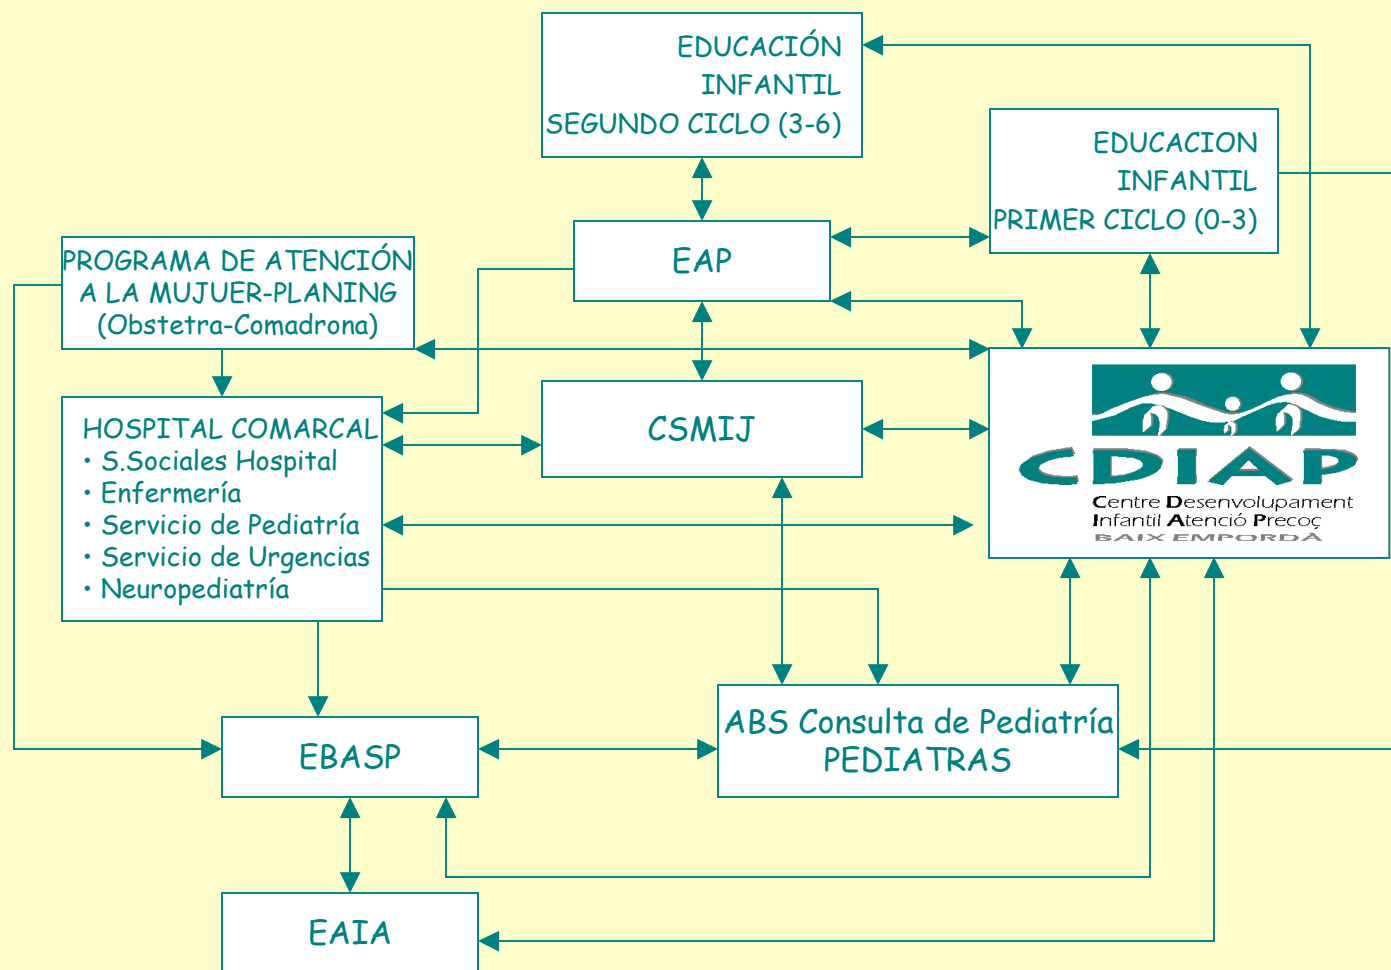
EDUCACIÓN INFANTIL SEGUNDO CICLO (3-6)

EDUCACION INFANTIL PRIMER CICLO (0-3)

PROGRAMA DE ATENCIÓN A LA MUJUER-PLANING (Obstetra-Comadrona)

EAP

HOSPITAL COMARCAL
• S.Sociales Hospital
• Enfermería
• Servicio de Pediatría
• Servicio de Urgencias
• Neuropediatría

CSMIJ

CDIAP
Centre Desenvolupament Infantil Atenció Precoç
BAIX EMPORDÀ

EBASP

ABS Consulta de Pediatría PEDIATRAS

EAIA